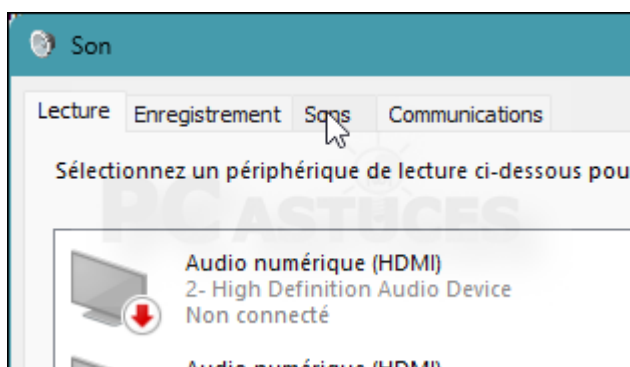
Son

Lecture | Enregistrement | Sons | Communications

Sélectionnez un périphérique de lecture ci-dessous pou

PC ASTUCES

Audio numérique (HDMI)
2- High Definition Audio Device
Non connecté

Audio numérique (HDMI)